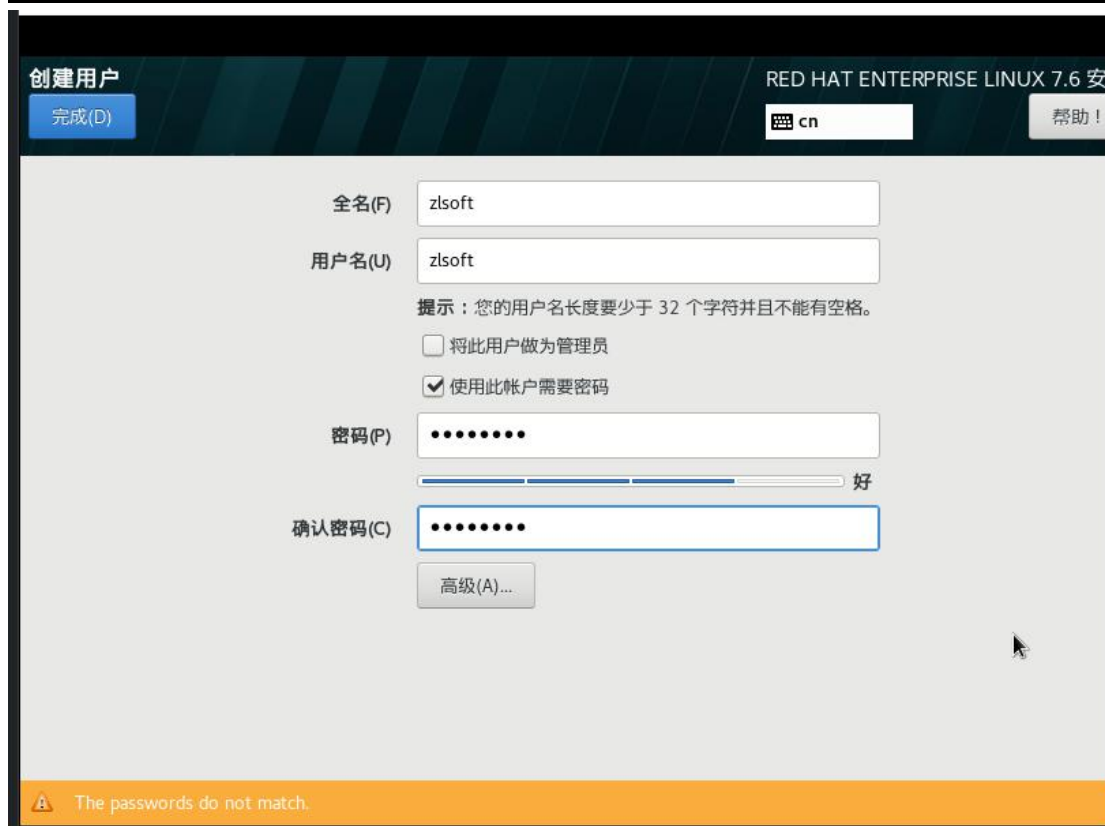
创建用户

完成(D)

RED HAT ENTERPRISE LINUX 7.6 安

cn

帮助！

全名(F) zlsoft

用户名(U) zlsoft

提示：您的用户名长度要少于 32 个字符并且不能有空格。

将此用户做为管理员

使用此帐户需要密码

密码(P) ••••••••

好

确认密码(C) ••••••••

高级(A)...

The passwords do not match.